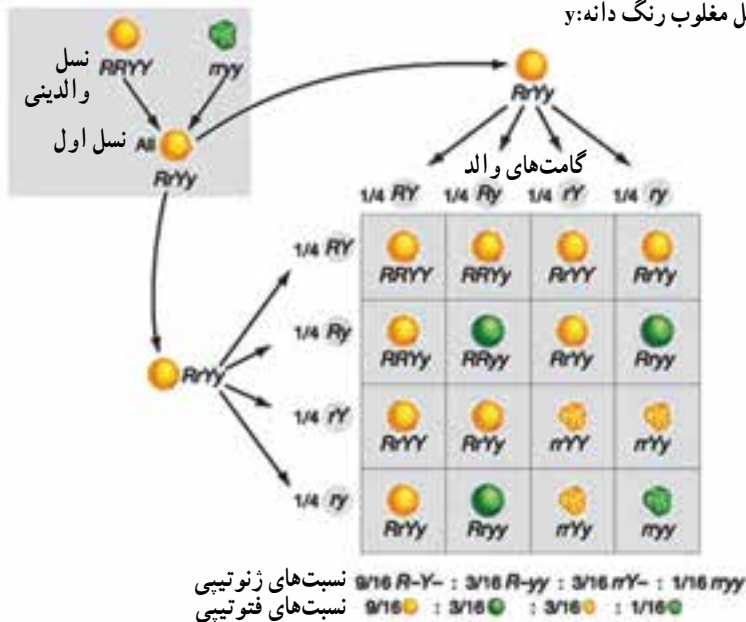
ل مغلوب رنگ دانه:y

RRYY
rryy
نسل والدینی
All
نسل اول
RrYy

RrYy
گامت‌های والد

| | 1/4 RY | 1/4 Ry | 1/4 rY | 1/4 ry |
|---|---|---|---|---|
| 1/4 RY | RRYY | RRYy | RrYY | RrYy |
| 1/4 Ry | RRYy | RRyy | RrYy | Rryy |
| 1/4 rY | RrYY | RrYy | rrYY | rrYy |
| 1/4 ry | RrYy | Rryy | rrYy | rryy |

RrYy

نسبت‌های ژنوتیپی 9/16 R-Y- : 3/16 R-yy : 3/16 rrY- : 1/16 rryy
نسبت‌های فنوتیپی 9/16 : 3/16 : 3/16 : 1/16